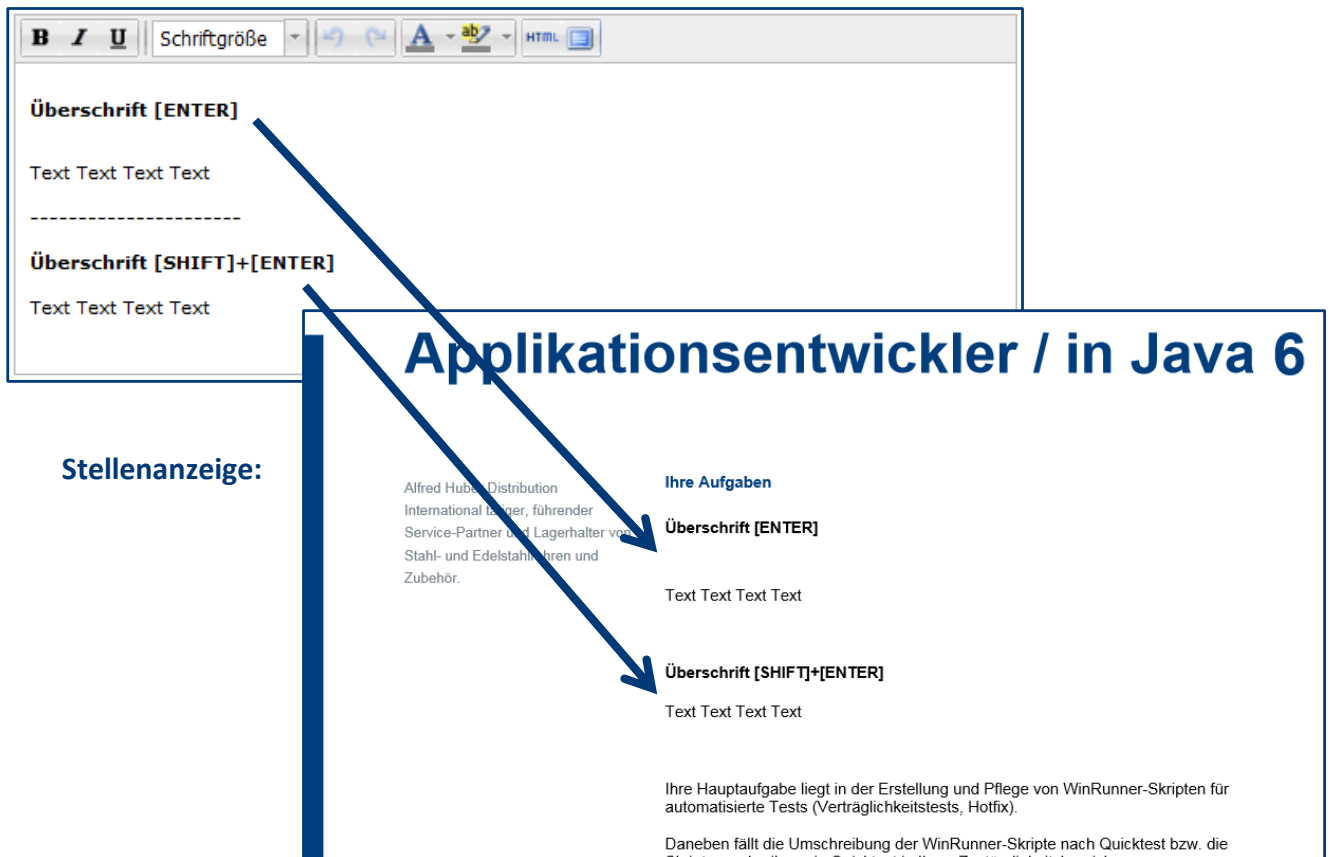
B I U Schriftgröße HTML

Überschrift [ENTER]

Text Text Text Text

----------------------

Überschrift [SHIFT]+[ENTER]

Text Text Text Text

Applikationsentwickler / in Java 6

Stellenanzeige:

Alfred Hub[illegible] Distribution International t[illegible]ger, führender Service-Partner u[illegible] Lagerhalter vo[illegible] Stahl- und Edelstahl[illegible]hren und Zubehör.

Ihre Aufgaben

Überschrift [ENTER]

Text Text Text Text

Überschrift [SHIFT]+[ENTER]

Text Text Text Text

Ihre Hauptaufgabe liegt in der Erstellung und Pflege von WinRunner-Skripten für automatisierte Tests (Verträglichkeitstests, Hotfix).

Daneben fällt die Umschreibung der WinRunner-Skripte nach Quicktest bzw. die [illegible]